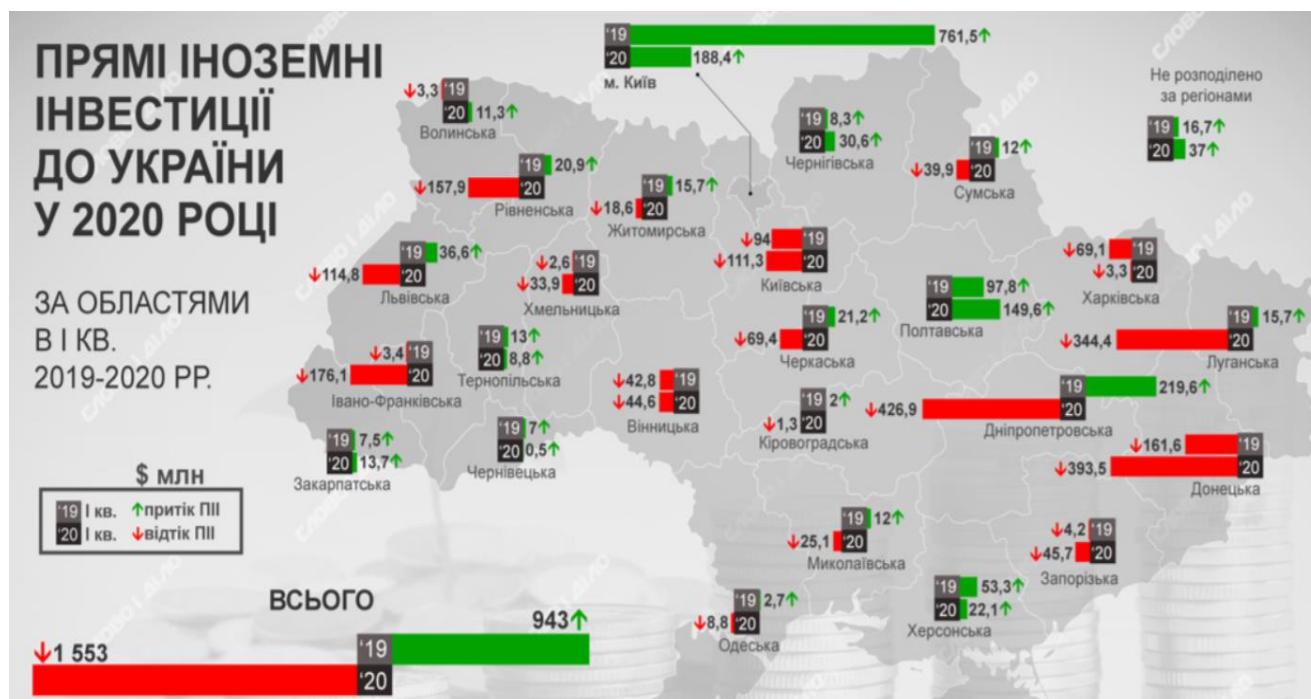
ПРЯМІ ІНОЗЕМНІ ІНВЕСТИЦІЇ ДО УКРАЇНИ У 2020 РОЦІ

ЗА ОБЛАСТЯМИ В І КВ. 2019-2020 РР.

'19 761,5↑
'20 188,4↑
м. Київ

Не розподілено за регіонами
'19 16,7↑
'20 37↑

↓3,3 '19
'20 11,3↑
Волинська

'19 20,9↑
↓157,9 '20
Рівненська

'19 8,3↑
'20 30,6↑
Чернігівська

'19 12↑
↓39,9 '20
Сумська

'19 15,7↑
↓18,6 '20
Житомирська

'19 36,6↑
↓114,8 '20
Львівська

↓2,6 '19
↓33,9 '20
Хмельницька

↓94 '19
↓111,3 '20
Київська

↓69,1 '19
↓3,3 '20
Харківська

'19 97,8↑
'20 149,6↑
Полтавська

'19 21,2↑
↓69,4 '20
Черкаська

'19 15,7↑
↓344,4 '20
Луганська

↓3,4 '19
↓176,1 '20
Івано-Франківська

'19 13↑
'20 8,8↑
Тернопільська

↓42,8 '19
↓44,6 '20
Вінницька

'19 2↑
↓1,3 '20
Кіровоградська

'19 219,6↑
↓426,9 '20
Дніпропетровська

'19 7,5↑
'20 13,7↑
Закарпатська

'19 7↑
'20 0,5↑
Чернівецька

↓161,6 '19
↓393,5 '20
Донецька

$ млн
'19 I кв. ↑приток ПІІ
'20 I кв. ↓відтік ПІІ

'19 12↑
↓25,1 '20
Миколаївська

↓4,2 '19
↓45,7 '20
Запорізька

'19 53,3↑
'20 22,1↑
Херсонська

'19 2,7↑
↓8,8 '20
Одеська

ВСЬОГО
943↑
'19
↓1 553
'20

СЛОВО І ДІЛО